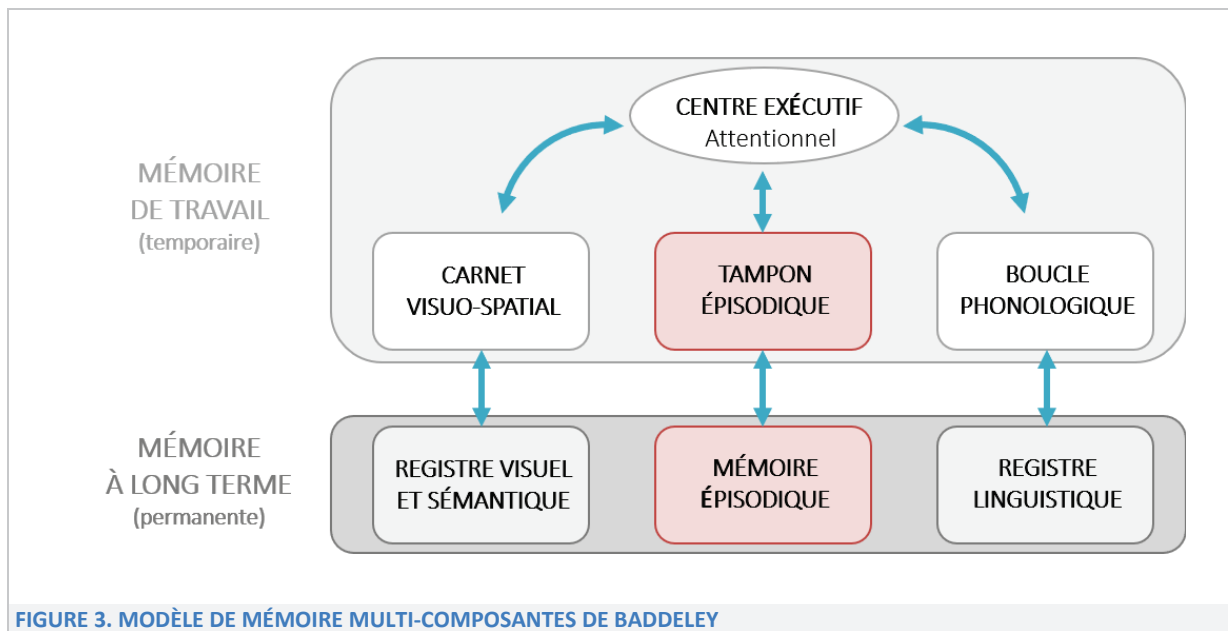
CENTRE EXÉCUTIF
Attentionnel

MÉMOIRE
DE TRAVAIL
(temporaire)

CARNET
VISUO-SPATIAL

TAMPON
ÉPISODIQUE

BOUCLE
PHONOLOGIQUE

MÉMOIRE
À LONG TERME
(permanente)

REGISTRE VISUEL
ET SÉMANTIQUE

MÉMOIRE
ÉPISODIQUE

REGISTRE
LINGUISTIQUE

FIGURE 3. MODÈLE DE MÉMOIRE MULTI-COMPOSANTES DE BADDELEY